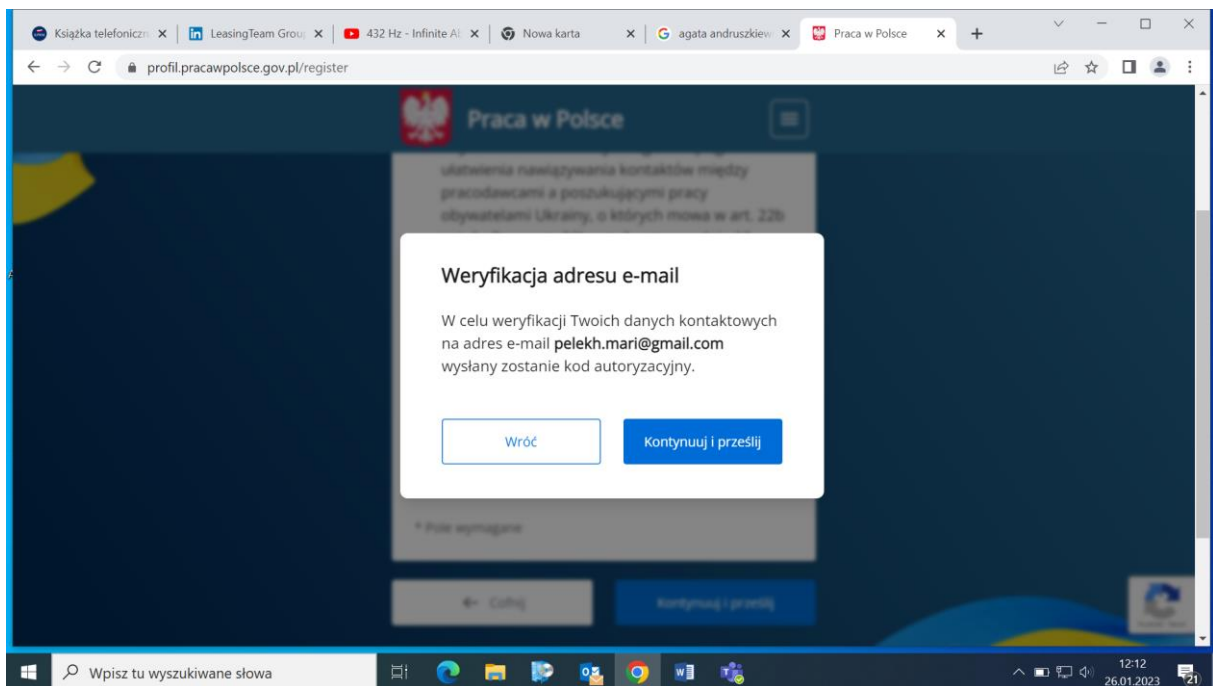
Książka telefoniczn ×
LeasingTeam Grou ×
432 Hz - Infinite A ×
Nowa karta ×
agata andruszkiew ×
Praca w Polsce ×
+

profil.pracawpolsce.gov.pl/register

Praca w Polsce

ułatwienia nawiązywania kontaktów między pracodawcami a poszukującymi pracy obywatelami Ukrainy, o których mowa w art. 22b

Weryfikacja adresu e-mail

W celu weryfikacji Twoich danych kontaktowych na adres e-mail **pelekh.mari@gmail.com** wysłany zostanie kod autoryzacyjny.

Wróć

Kontynuuj i prześlij

* Pole wymagane

← Cofnij

Kontynuuj i prześlij

Wpisz tu wyszukiwane słowa

12:12
26.01.2023

21